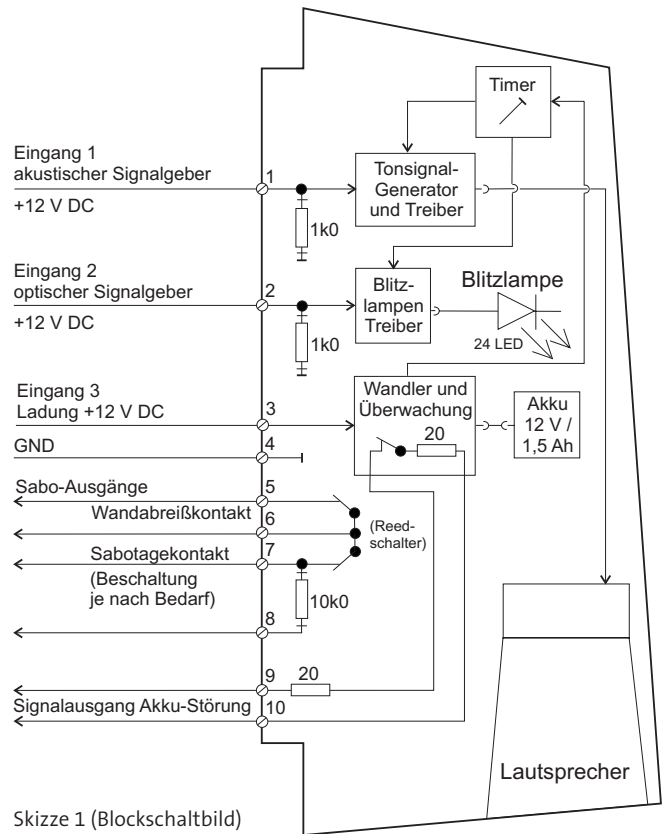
Timer

Eingang 1
akustischer Signalgeber
+12 V DC

1

1k0

Tonsignal-Generator und Treiber

Eingang 2
optischer Signalgeber
+12 V DC

2

1k0

Blitzlampen Treiber

Blitzlampe

24 LED

Eingang 3
Ladung +12 V DC

3

Wandler und Überwachung

20

Akku 12 V / 1,5 Ah

GND

4

Sabo-Ausgänge

5

Wandabreißkontakt

6

(Reedschalter)

Sabotagekontakt

7

(Beschaltung je nach Bedarf)

10k0

8

9

20

Signalausgang Akku-Störung

10

Lautsprecher

Skizze 1 (Blockschaltbild)